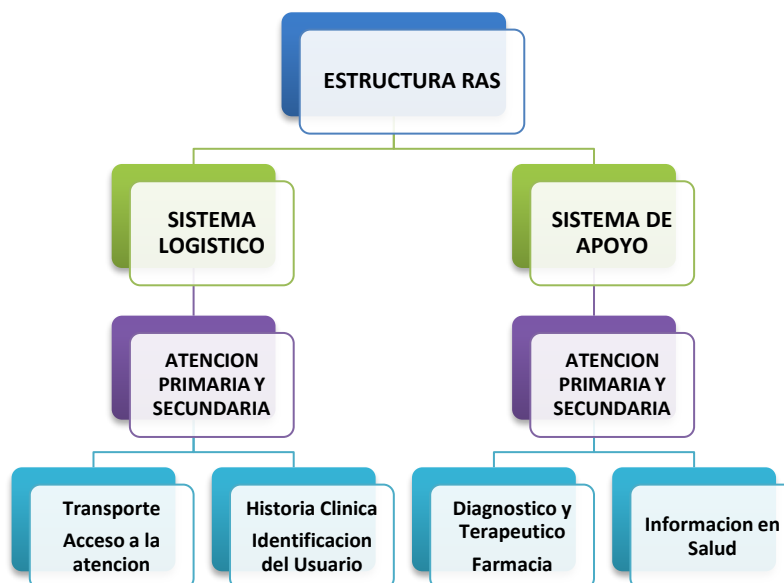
ESTRUCTURA RAS

SISTEMA LOGISTICO

SISTEMA DE APOYO

ATENCION PRIMARIA Y SECUNDARIA

ATENCION PRIMARIA Y SECUNDARIA

Transporte
Acceso a la atencion

Historia Clinica
Identificacion del Usuario

Diagnostico y Terapeutico
Farmacia

Informacion en Salud